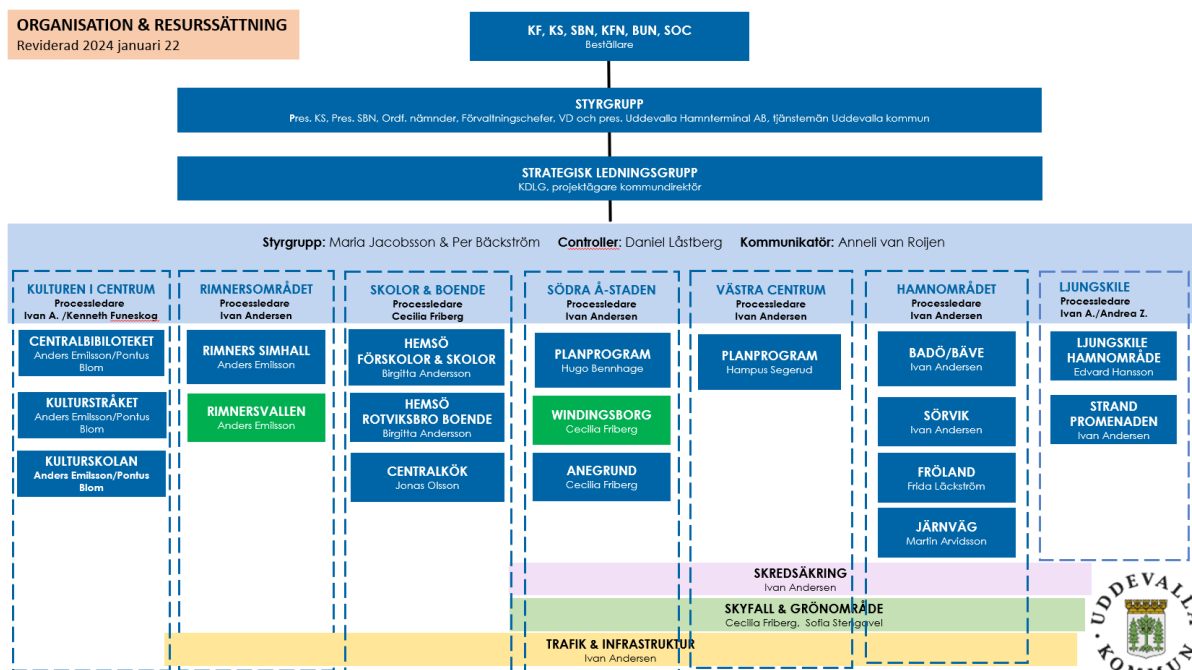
ORGANISATION & RESURSSÄTTNING
Reviderad 2024 januari 22

KF, KS, SBN, KFN, BUN, SOC
Beställare

STYRGRUPP
Pres. KS, Pres. SBN, Ordf. nämnder, Förvaltningschefer, VD och pres. Uddevalla Hamnterminal AB, tjänstemän Uddevalla kommun

STRATEGISK LEDNINGSGRUPP
KDLG, projektägare kommundirektör

Styrgrupp: Maria Jacobsson & Per Bäckström Controller: Daniel Låstberg Kommunikatör: Anneli van Roijen

KULTUREN I CENTRUM
Processledare
Ivan A. /Kenneth Funeskog

CENTRALBIBILOTEKET
Anders Emilsson/Pontus Blom

KULTURSTRÅKET
Anders Emilsson/Pontus Blom

KULTURSKOLAN
Anders Emilsson/Pontus Blom

RIMNERSOMRÅDET
Processledare
Ivan Andersen

RIMNERS SIMHALL
Anders Emilsson

RIMNERSVALLEN
Anders Emilsson

SKOLOR & BOENDE
Processledare
Cecilia Friberg

HEMSÖ FÖRSKOLOR & SKOLOR
Birgitta Andersson

HEMSÖ ROTVIKSBRO BOENDE
Birgitta Andersson

CENTRALKÖK
Jonas Olsson

SÖDRA Å-STADEN
Processledare
Ivan Andersen

PLANPROGRAM
Hugo Bennhage

WINDINGSBORG
Cecilia Friberg

ANEGRUND
Cecilia Friberg

VÄSTRA CENTRUM
Processledare
Ivan Andersen

PLANPROGRAM
Hampus Segerud

HAMNOMRÅDET
Processledare
Ivan Andersen

BADÖ/BÄVE
Ivan Andersen

SÖRVIK
Ivan Andersen

FRÖLAND
Frida Läckström

JÄRNVÄG
Martin Arvidsson

LJUNGSKILE
Processledare
Ivan A./Andrea Z.

LJUNGSKILE HAMNOMRÅDE
Edvard Hansson

STRAND PROMENADEN
Ivan Andersen

SKREDSÄKRING
Ivan Andersen

SKYFALL & GRÖNOMRÅDE
Cecilia Friberg, Sofia Stengavel

TRAFIK & INFRASTRUKTUR
Ivan Andersen

UDDEVALLA KOMMUN